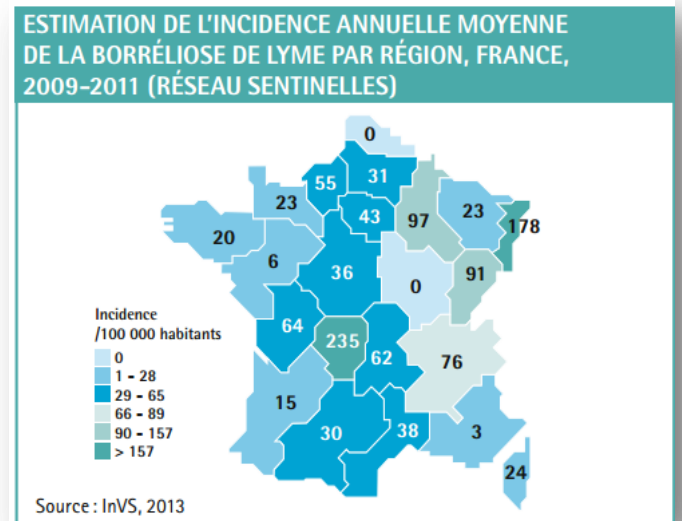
ESTIMATION DE L'INCIDENCE ANNUELLE MOYENNE DE LA BORRÉLIOSE DE LYME PAR RÉGION, FRANCE, 2009-2011 (RÉSEAU SENTINELLES)

0
55
31
23
43
97
23
178
20
6
36
0
91
64
235
62
76
15
30
38
3
24

Incidence /100 000 habitants
0
1 - 28
29 - 65
66 - 89
90 - 157
> 157

Source : InVS, 2013